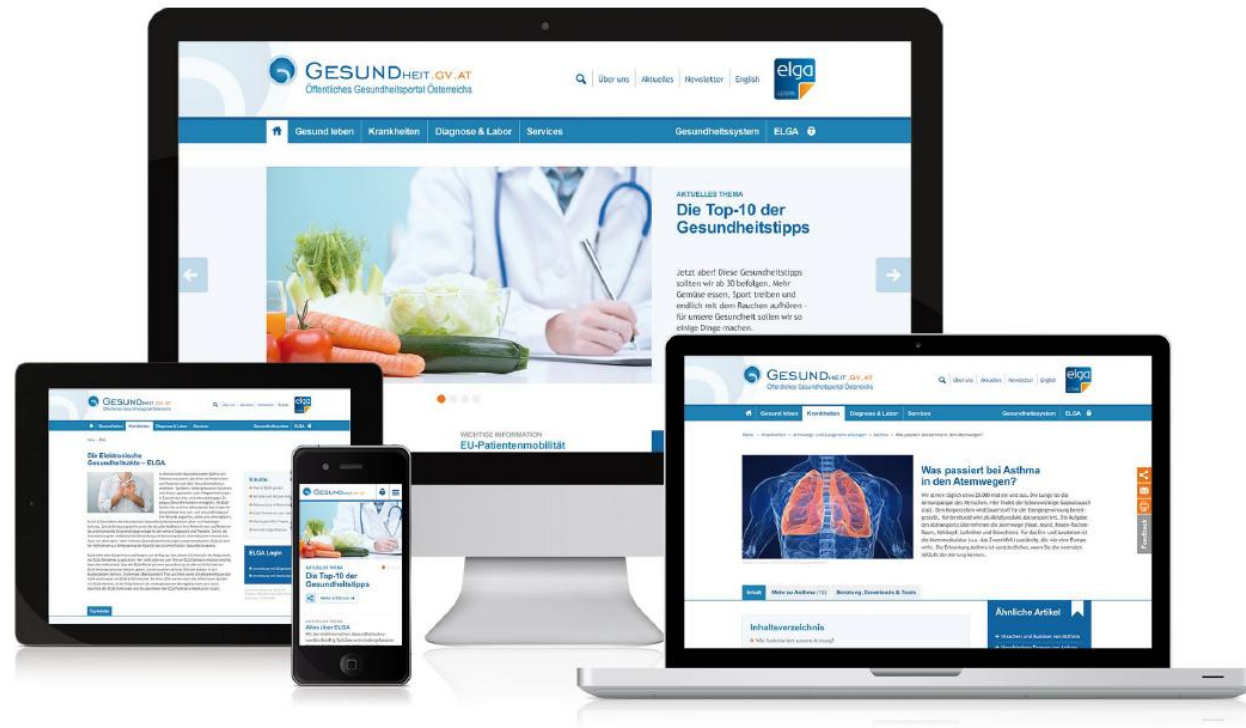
GESUNDHEIT.GV.AT
Öffentliches Gesundheitsportal Österreichs

Über uns | Aktuelles | Newsletter | English

elga

Gesund leben | Krankheiten | Diagnose & Labor | Services | Gesundheitssystem | ELGA

AKTUELLES THEMA
Die Top-10 der Gesundheitstipps

Jetzt aber! Diese Gesundheitstipps sollten wir ab 30 befolgen. Mehr Gemüse essen, Sport treiben und endlich mit dem Rauchen aufhören - für unsere Gesundheit sollten wir so einige Dinge machen.

WICHTIGE INFORMATION
EU-Patientenmobilität

GESUNDHEIT.GV.AT
Öffentliches Gesundheitsportal Österreichs

Die Elektronische Gesundheitsakte – ELGA

ELGA Login

GESUNDHEIT.GV.AT

AKTUELLES THEMA
Die Top-10 der Gesundheitstipps

Alles über ELGA

GESUNDHEIT.GV.AT
Öffentliches Gesundheitsportal Österreichs

Über uns | Aktuelles | Newsletter | English

elga

Gesund leben | Krankheiten | Diagnose & Labor | Services | Gesundheitssystem | ELGA

Was passiert bei Asthma in den Atemwegen?

Inhalt | Mehr zu Asthma | Beratung, Downloads & Tools

Inhaltsverzeichnis

Ähnliche Artikel

Feedback